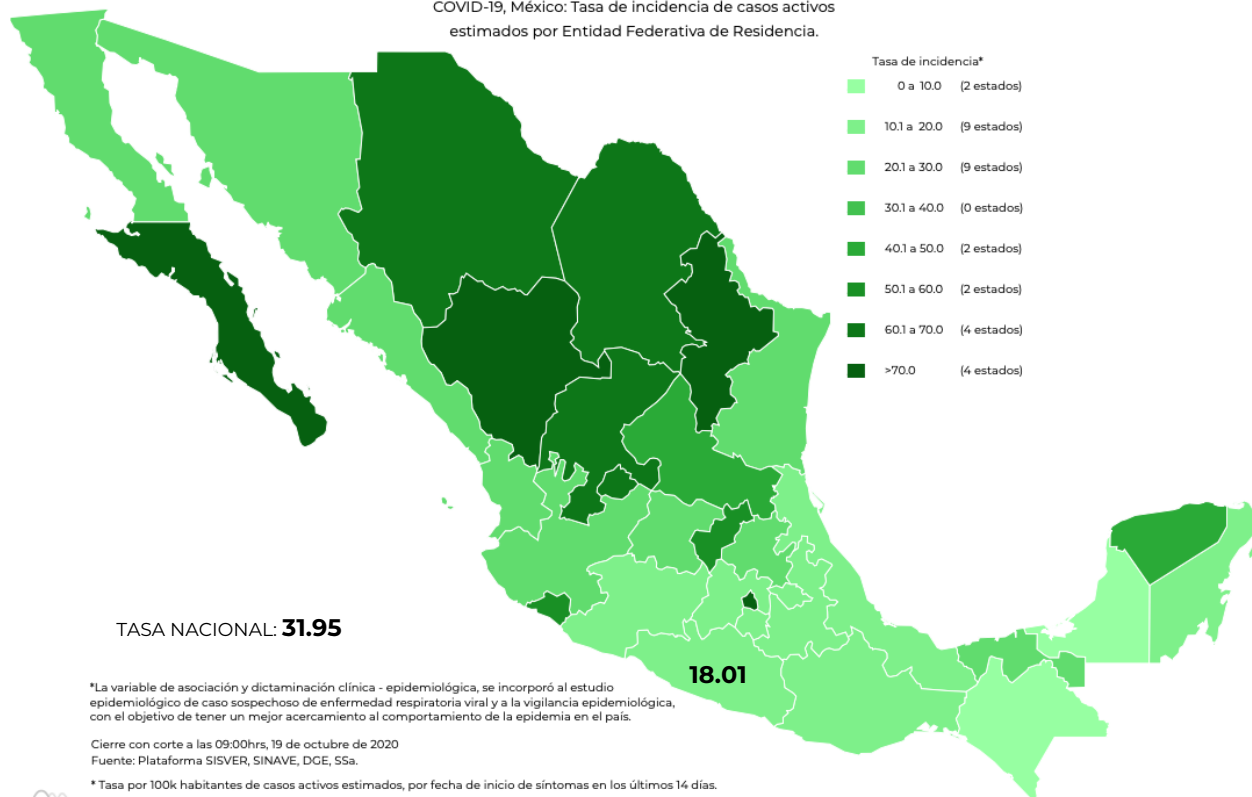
COVID-19, México: Tasa de incidencia de casos activos estimados por Entidad Federativa de Residencia.

Tasa de incidencia*

| | |
|---|---|
| 0 a 10.0 | (2 estados) |
| 10.1 a 20.0 | (9 estados) |
| 20.1 a 30.0 | (9 estados) |
| 30.1 a 40.0 | (0 estados) |
| 40.1 a 50.0 | (2 estados) |
| 50.1 a 60.0 | (2 estados) |
| 60.1 a 70.0 | (4 estados) |
| >70.0 | (4 estados) |

TASA NACIONAL: 31.95

18.01

*La variable de asociación y dictaminación clínica - epidemiológica, se incorporó al estudio epidemiológico de caso sospechoso de enfermedad respiratoria viral y a la vigilancia epidemiológica, con el objetivo de tener un mejor acercamiento al comportamiento de la epidemia en el país.

Cierre con corte a las 09:00hrs, 19 de octubre de 2020
Fuente: Plataforma SISVER, SINAVE, DGE, SSa.

* Tasa por 100k habitantes de casos activos estimados, por fecha de inicio de síntomas en los últimos 14 días.